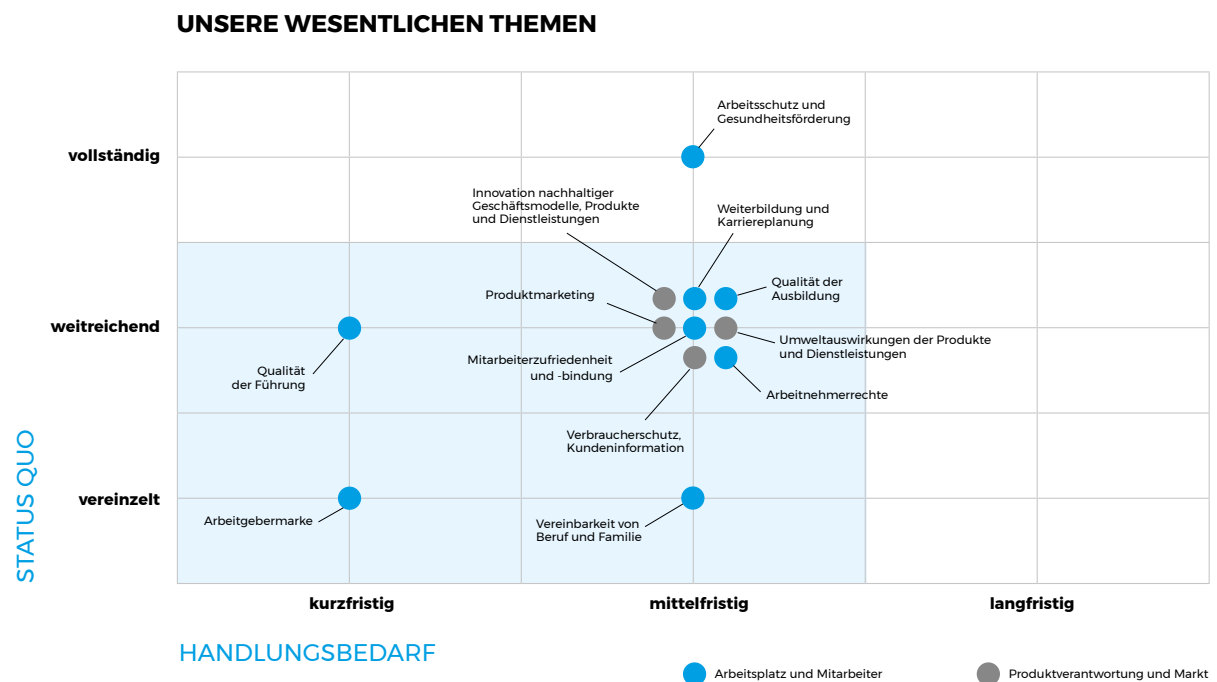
UNSERE WESENTLICHEN THEMEN

vollständig

weitreichend

vereinzelt

STATUS QUO

Arbeitsschutz und Gesundheitsförderung

Innovation nachhaltiger Geschäftsmodelle, Produkte und Dienstleistungen

Weiterbildung und Karriereplanung

Produktmarketing

Qualität der Ausbildung

Umweltauswirkungen der Produkte und Dienstleistungen

Mitarbeiterzufriedenheit und -bindung

Qualität der Führung

Arbeitnehmerrechte

Verbraucherschutz, Kundeninformation

Arbeitgebermarke

Vereinbarkeit von Beruf und Familie

kurzfristig

mittelfristig

langfristig

HANDLUNGSBEDARF

Arbeitsplatz und Mitarbeiter

Produktverantwortung und Markt